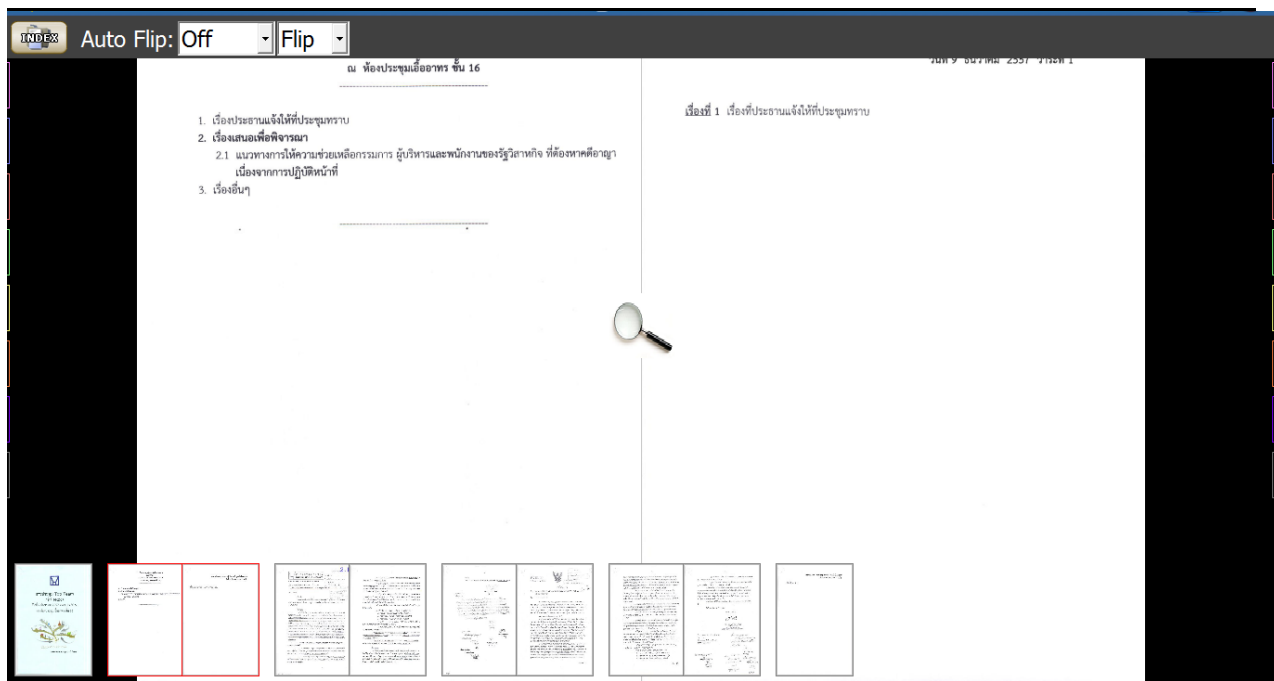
INDEX Auto Flip: Off Flip

ณ ห้องประชุมเอื้ออาทร ชั้น 16

1. เรื่องประธานแจ้งให้ที่ประชุมทราบ
2. เรื่องเสนอเพื่อพิจารณา
2.1 แนวทางการให้ความช่วยเหลือกรรมการ ผู้บริหารและพนักงานของรัฐวิสาหกิจ ที่ต้องหาคดีอาญาเนื่องจากการปฏิบัติหน้าที่
3. เรื่องอื่นๆ

วันที่ 9 ธันวาคม 2557 วาระที่ 1

เรื่องที่ 1 เรื่องที่ประธานแจ้งให้ที่ประชุมทราบ